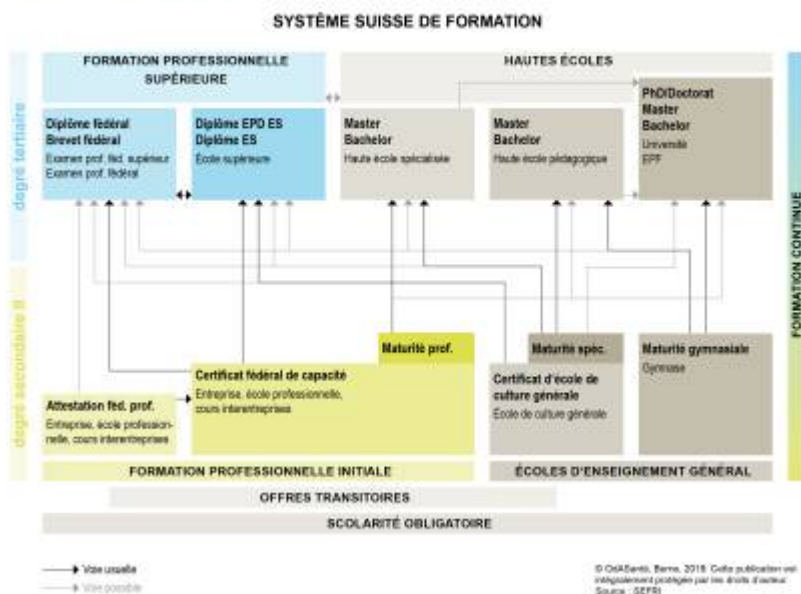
SYSTÈME SUISSE DE FORMATION

degré tertiaire

degré secondaire II

FORMATION PROFESSIONNELLE SUPÉRIEURE

HAUTES ÉCOLES

Diplôme fédéral
Brevet fédéral
Examen prof. féd. supérieur
Examen prof. fédéral

Diplôme EPD ES
Diplôme ES
École supérieure

Master
Bachelor
Haute école spécialisée

Master
Bachelor
Haute école pédagogique

PhD/Doctorat
Master
Bachelor
Université
EPF

FORMATION CONTINUE

Maturité prof.

Maturité spéc.

Maturité gymnasiale
Gymnase

Certificat fédéral de capacité
Entreprise, école professionnelle, cours interentreprises

Certificat d'école de culture générale
École de culture générale

Attestation féd. prof.
Entreprise, école professionnelle, cours interentreprises

FORMATION PROFESSIONNELLE INITIALE

ÉCOLES D'ENSEIGNEMENT GÉNÉRAL

OFFRES TRANSITOIRES

SCOLARITÉ OBLIGATOIRE

Voie usuelle
Voie possible

© CSFO/SantéSuisse, Berne, 2018. Cette publication est intégralement protégée par les droits d'auteur.
Source : SEFRI